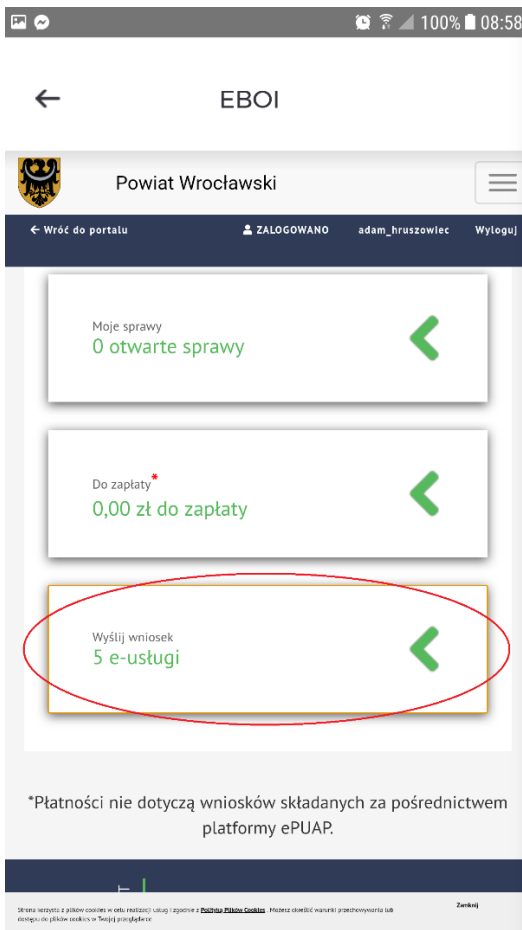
100% 08:58

←

EBOI

Powiat Wrocławski

← Wróć do portalu

ZALOGOWANO adam_hruszowiec Wyloguj

Moje sprawy
0 otwarte sprawy

Do zapłaty*
0,00 zł do zapłaty

Wyślij wniosek
5 e-usługi

*Płatności nie dotyczą wniosków składanych za pośrednictwem platformy ePUAP.

Strona korzysta z plików cookies w celu realizacji usług i zgodnie z Polityką Plików Cookies. Możesz określić warunki przechowywania lub dostępu do plików cookies w Twojej przeglądarce.

Zamknij